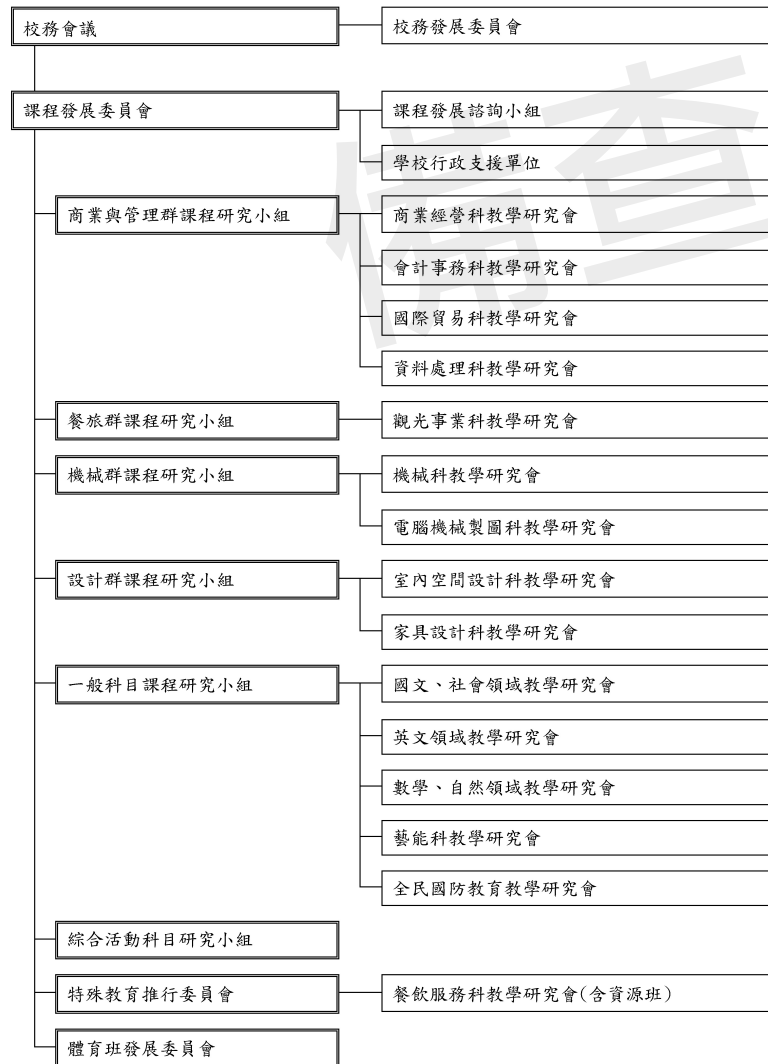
校務會議

校務發展委員會

課程發展委員會

課程發展諮詢小組

學校行政支援單位

商業與管理群課程研究小組

商業經營科教學研究會

會計事務科教學研究會

國際貿易科教學研究會

資料處理科教學研究會

餐旅群課程研究小組

觀光事業科教學研究會

機械群課程研究小組

機械科教學研究會

電腦機械製圖科教學研究會

設計群課程研究小組

室內空間設計科教學研究會

家具設計科教學研究會

一般科目課程研究小組

國文、社會領域教學研究會

英文領域教學研究會

數學、自然領域教學研究會

藝能科教學研究會

全民國防教育教學研究會

綜合活動科目研究小組

特殊教育推行委員會

餐飲服務科教學研究會(含資源班)

體育班發展委員會

備查